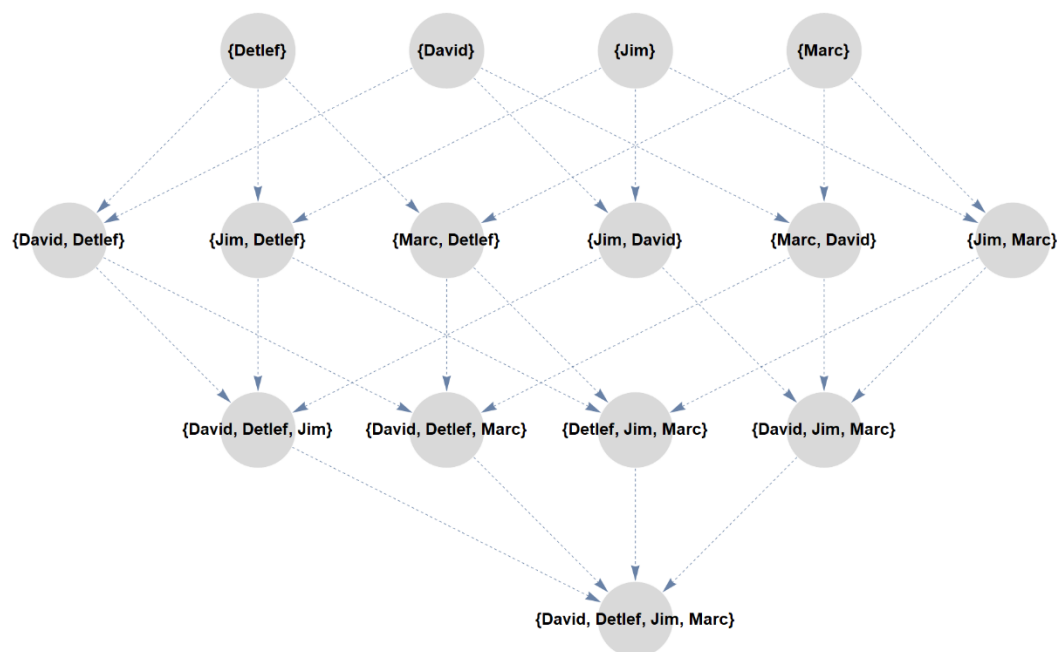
{Detlef}
{David}
{Jim}
{Marc}

{David, Detlef}
{Jim, Detlef}
{Marc, Detlef}
{Jim, David}
{Marc, David}
{Jim, Marc}

{David, Detlef, Jim}
{David, Detlef, Marc}
{Detlef, Jim, Marc}
{David, Jim, Marc}

{David, Detlef, Jim, Marc}